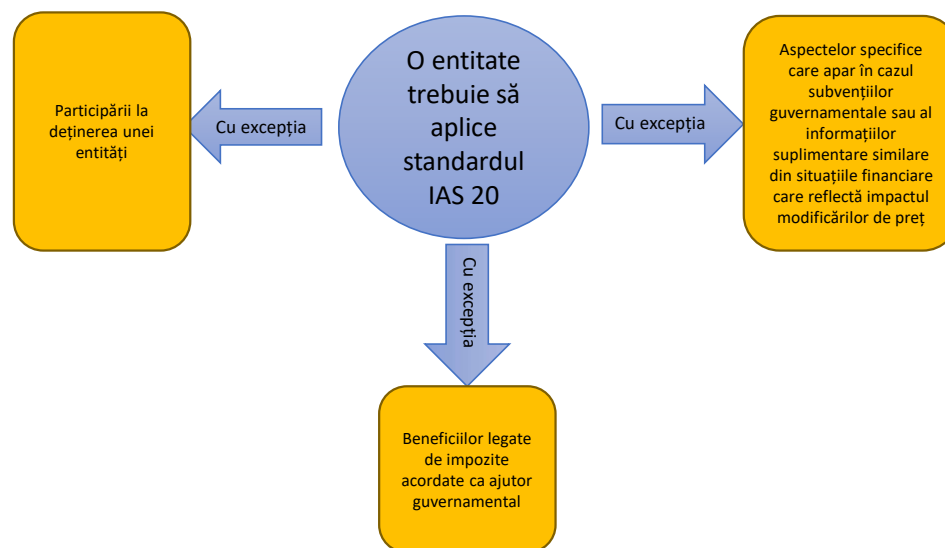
O entitate trebuie să aplice standardul IAS 20

Cu excepția

Participării la deținerea unei entități

Cu excepția

Aspectelor specifice care apar în cazul subvențiilor guvernamentale sau al informațiilor suplimentare similare din situațiile financiare care reflectă impactul modificărilor de preț

Cu excepția

Beneficiilor legate de impozite acordate ca ajutor guvernamental